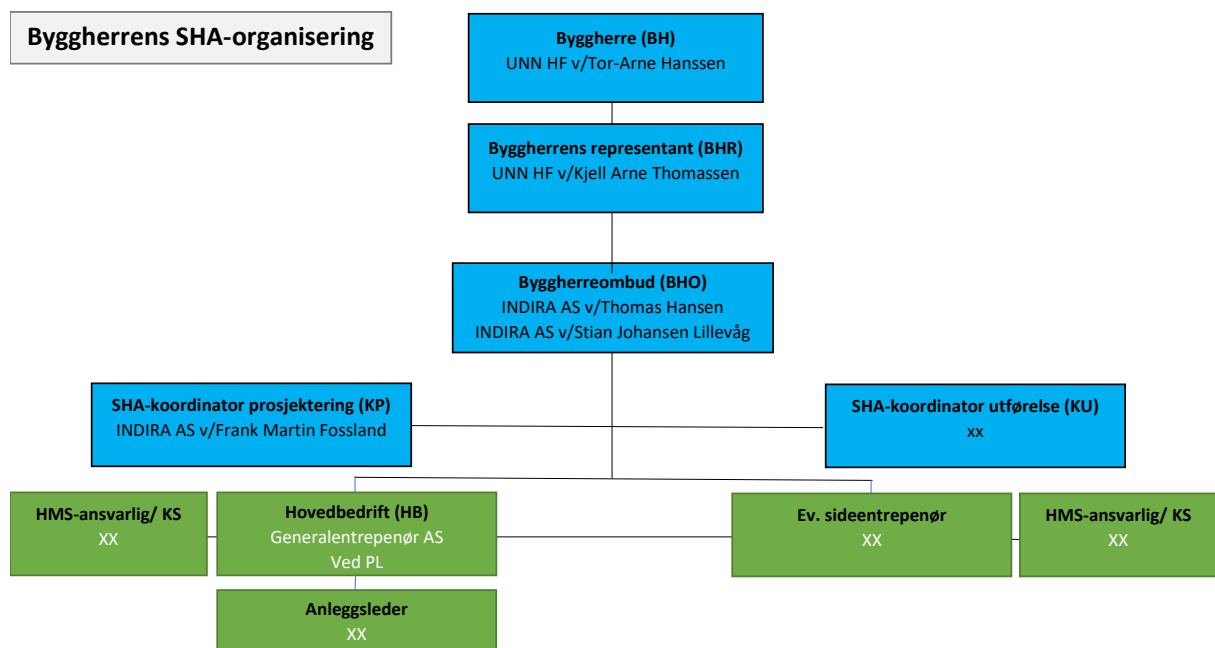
Byggherrens SHA-organisering

Byggherre (BH)
UNN HF v/Tor-Arne Hanssen

Byggherrens representant (BHR)
UNN HF v/Kjell Arne Thomassen

Byggherreombud (BHO)
INDIRA AS v/Thomas Hansen
INDIRA AS v/Stian Johansen Lillevåg

SHA-koordinator prosjektering (KP)
INDIRA AS v/Frank Martin Fossland

SHA-koordinator utførelse (KU)
xx

HMS-ansvarlig/ KS
XX

Hovedbedrift (HB)
Generalentrepenør AS
Ved PL

Ev. sideentrepenør
XX

HMS-ansvarlig/ KS
XX

Anleggsleder
XX